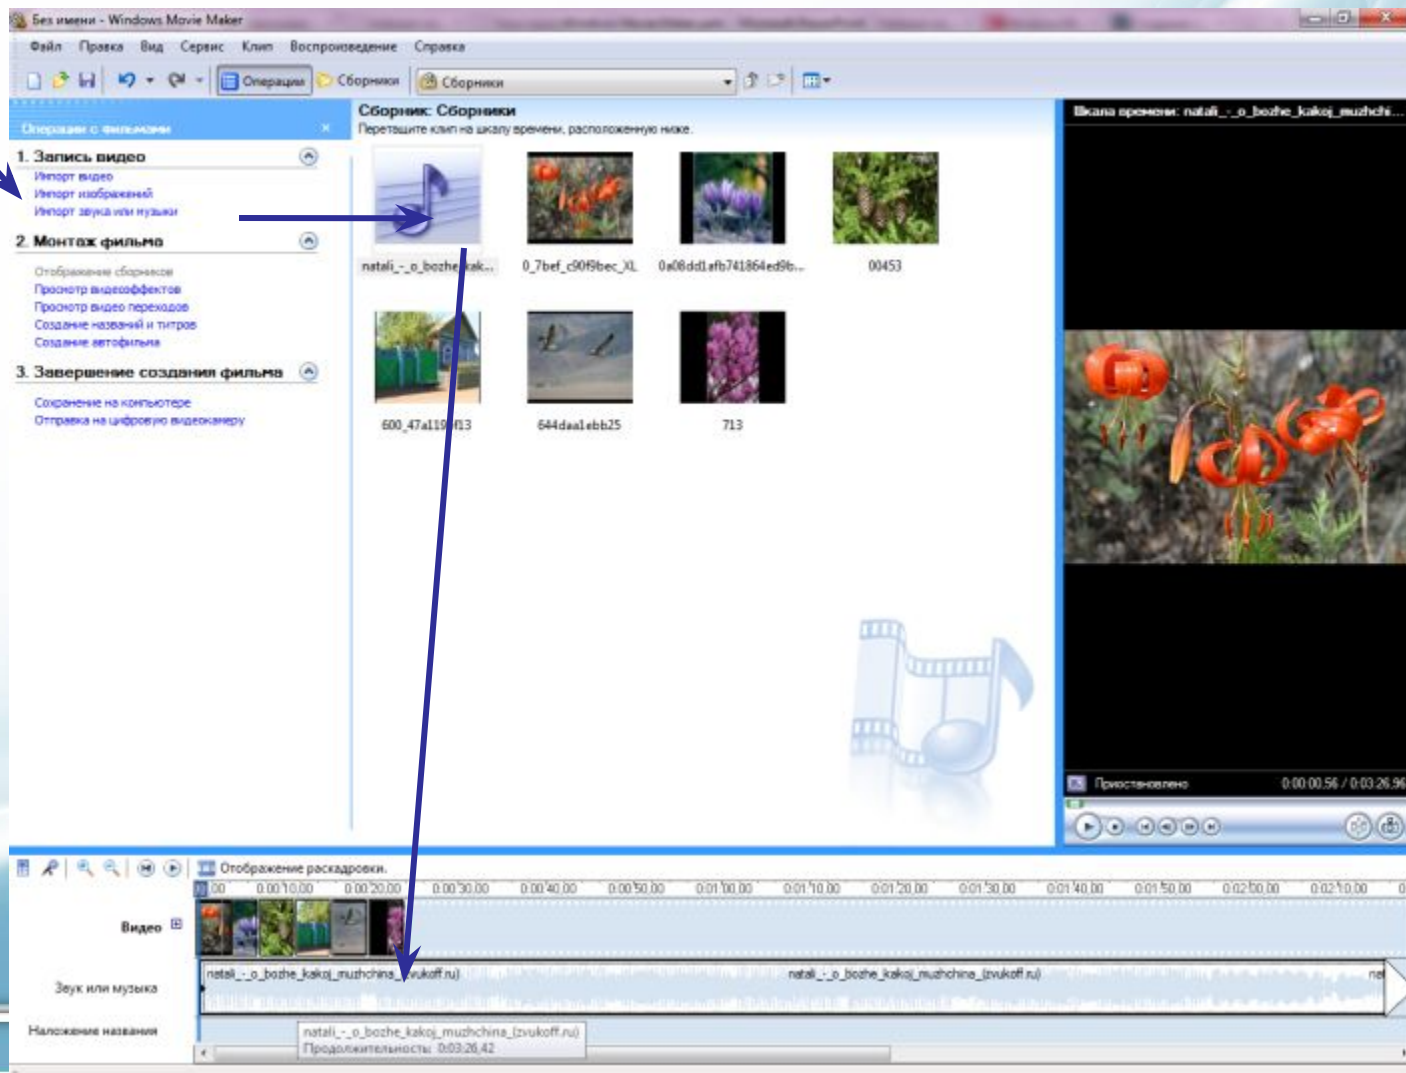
Без имени - Windows Movie Maker

Файл Правка Вид Сервис Клип Воспроизведение Справка

Операции Сборники Сборники

Операции с фильмами

1. Запись видео
Импорт видео
Импорт изображений
Импорт звука или музыки

2. Монтаж фильма
Отображение сборников
Просмотр видеоэффектов
Просмотр видео переходов
Создание названий и титров
Создание автофильма

3. Завершение создания фильма
Сохранение на компьютере
Отправка на цифровую видеокамеру

Сборник: Сборники
Перетащите клип на шкалу времени, расположенную ниже.

natali_-_o_bozhe_kak...
0_7bef_c90f9bec_XL
0a08dd1afb741864ed9b...
00453
600_47a119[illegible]13
644daa1ebb25
713

Шкала времени: natali_-_o_bozhe_kakoj_muzhchi...

Приостановлено
0:00:00.56 / 0:03:26.96

Отображение раскадровки.

0.00 0:00:10.00 0:00:20.00 0:00:30.00 0:00:40.00 0:00:50.00 0:01:00.00 0:01:10.00 0:01:20.00 0:01:30.00 0:01:40.00 0:01:50.00 0:02:00.00 0:02:10.00

Видео
Звук или музыка
Наложение названия

natali_-_o_bozhe_kakoj_muzhchina_(zvukoff.ru)
natali_-_o_bozhe_kakoj_muzhchina_(zvukoff.ru)

natali_-_o_bozhe_kakoj_muzhchina_(zvukoff.ru)
Продолжительность: 0:03:26.42